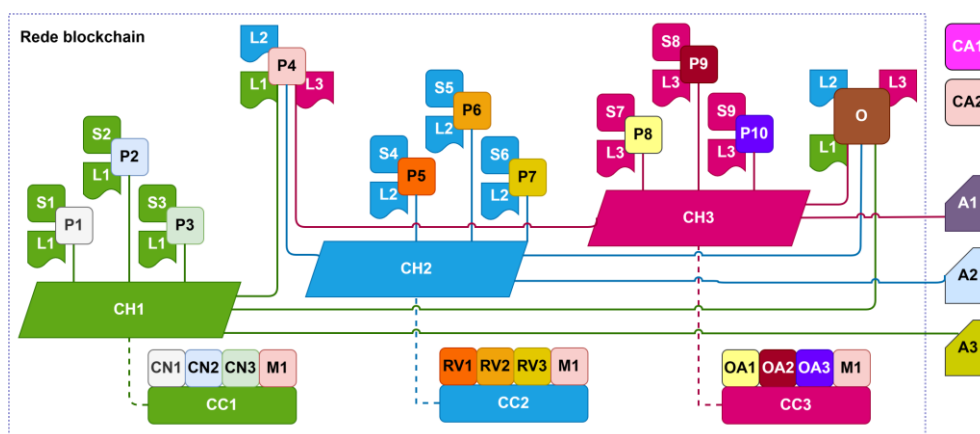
Rede blockchain

L2
P4
L1
L3

S2
P2
L1

S1
P1
L1

S3
P3
L1

CH1

S5
P6
L2

S4
P5
L2

S6
P7
L2

CH2

S8
P9
L3

S7
P8
L3

S9
P10
L3

CH3

L2
L3
O
L1

CA1
CA2
A1
A2
A3

CN1 CN2 CN3 M1
CC1

RV1 RV2 RV3 M1
CC2

OA1 OA2 OA3 M1
CC3